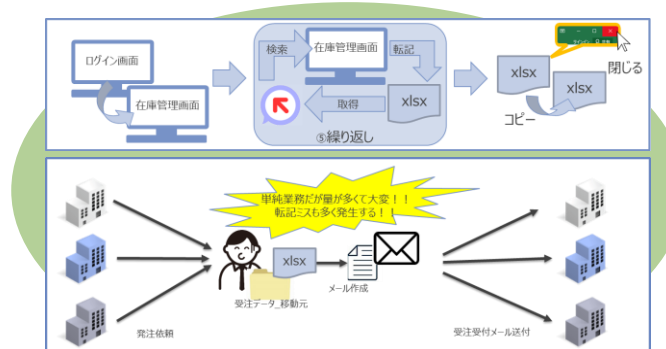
ログイン画面

在庫管理画面

検索

在庫管理画面

転記

xlsx

取得

⑤繰り返し

xlsx

xlsx

コピー

閉じる

単純業務だが量が多くて大変！！
転記ミスも多く発生する！

xlsx

受注データ_移動元

メール作成

発注依頼

受注受付メール送付